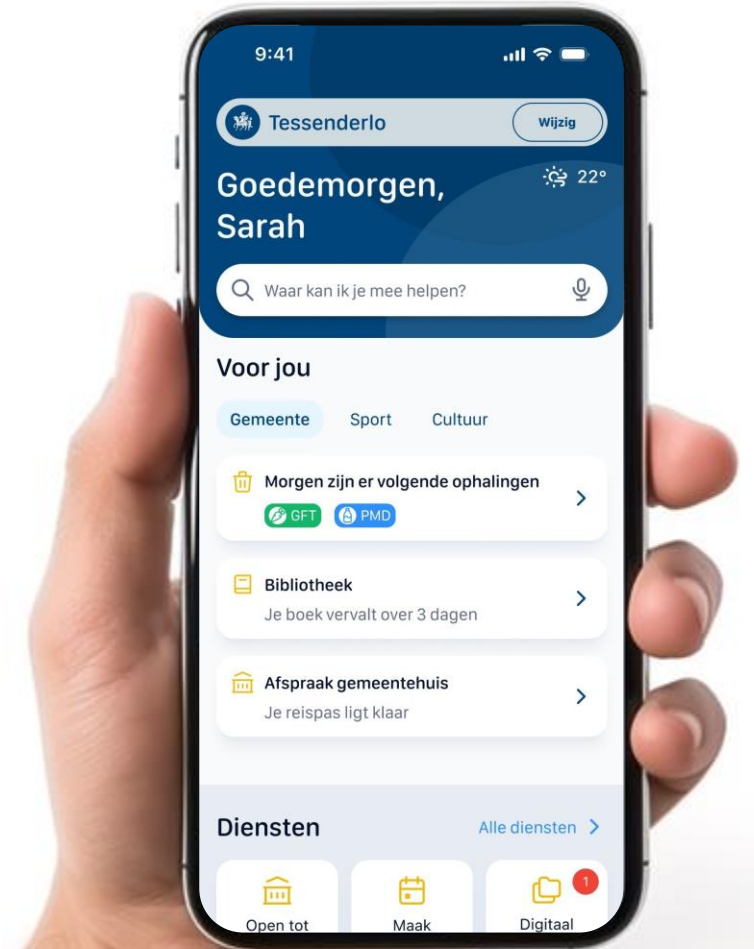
9:41

Tessenderlo

Wijzig

Goedemorgen, Sarah

22°

Waar kan ik je mee helpen?

Voor jou

Gemeente

Sport

Cultuur

Morgen zijn er volgende ophalingen

GFT

PMD

Bibliotheek

Je boek vervalt over 3 dagen

Afspraak gemeentehuis

Je reispas ligt klaar

Diensten

Alle diensten

Open tot

Maak

1

Digitaal